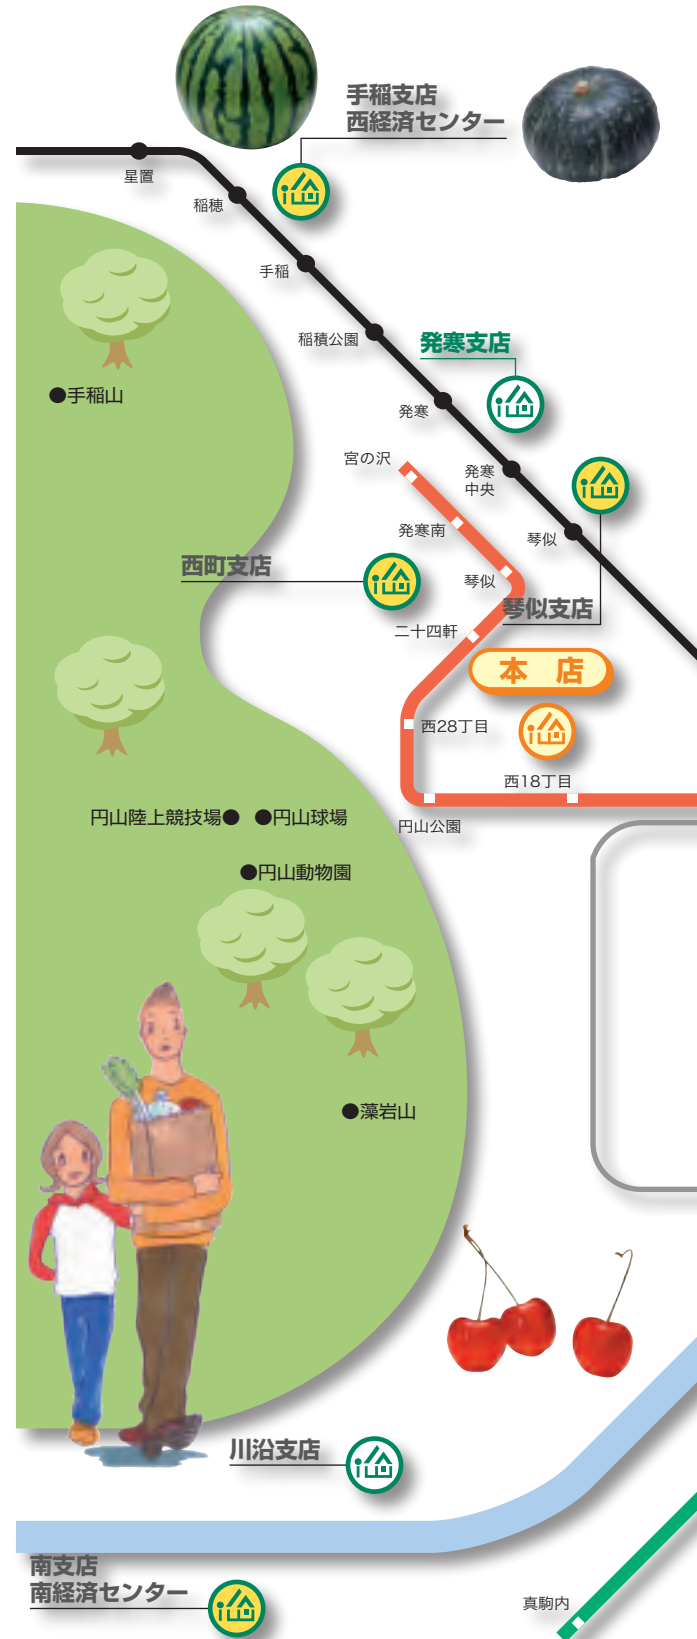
手稲支店
西経済センター

星置
稲穂
手稲
稲積公園
発寒支店
●手稲山
発寒
宮の沢
発寒中央
発寒南
琴似
西町支店
琴似
琴似支店
二十四軒
本　店
西28丁目
西18丁目
円山公園
円山陸上競技場●　●円山球場
●円山動物園
●藻岩山
川沿支店
南支店
南経済センター
真駒内